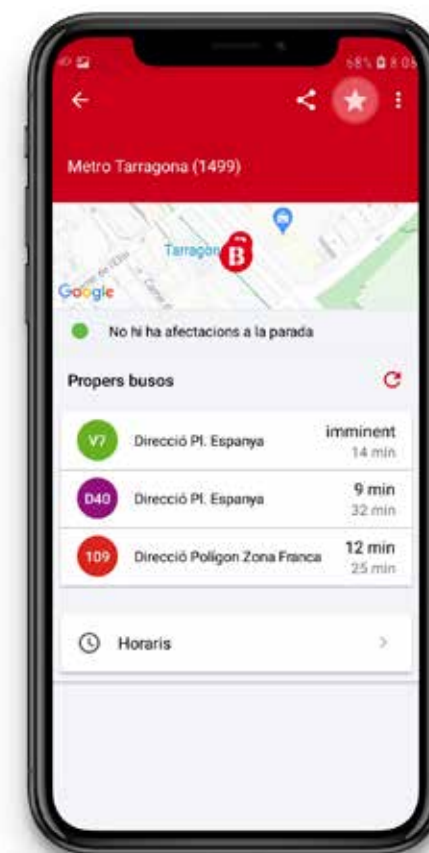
68% 8:05

Metro Tarragona (1499)

Tarragona

B

Google

No hi ha afectacions a la parada

Propers busos

V7 Direcció Pl. Espanya imminent 14 min

D40 Direcció Pl. Espanya 9 min 32 min

109 Direcció Polígon Zona Franca 12 min 25 min

Horaris